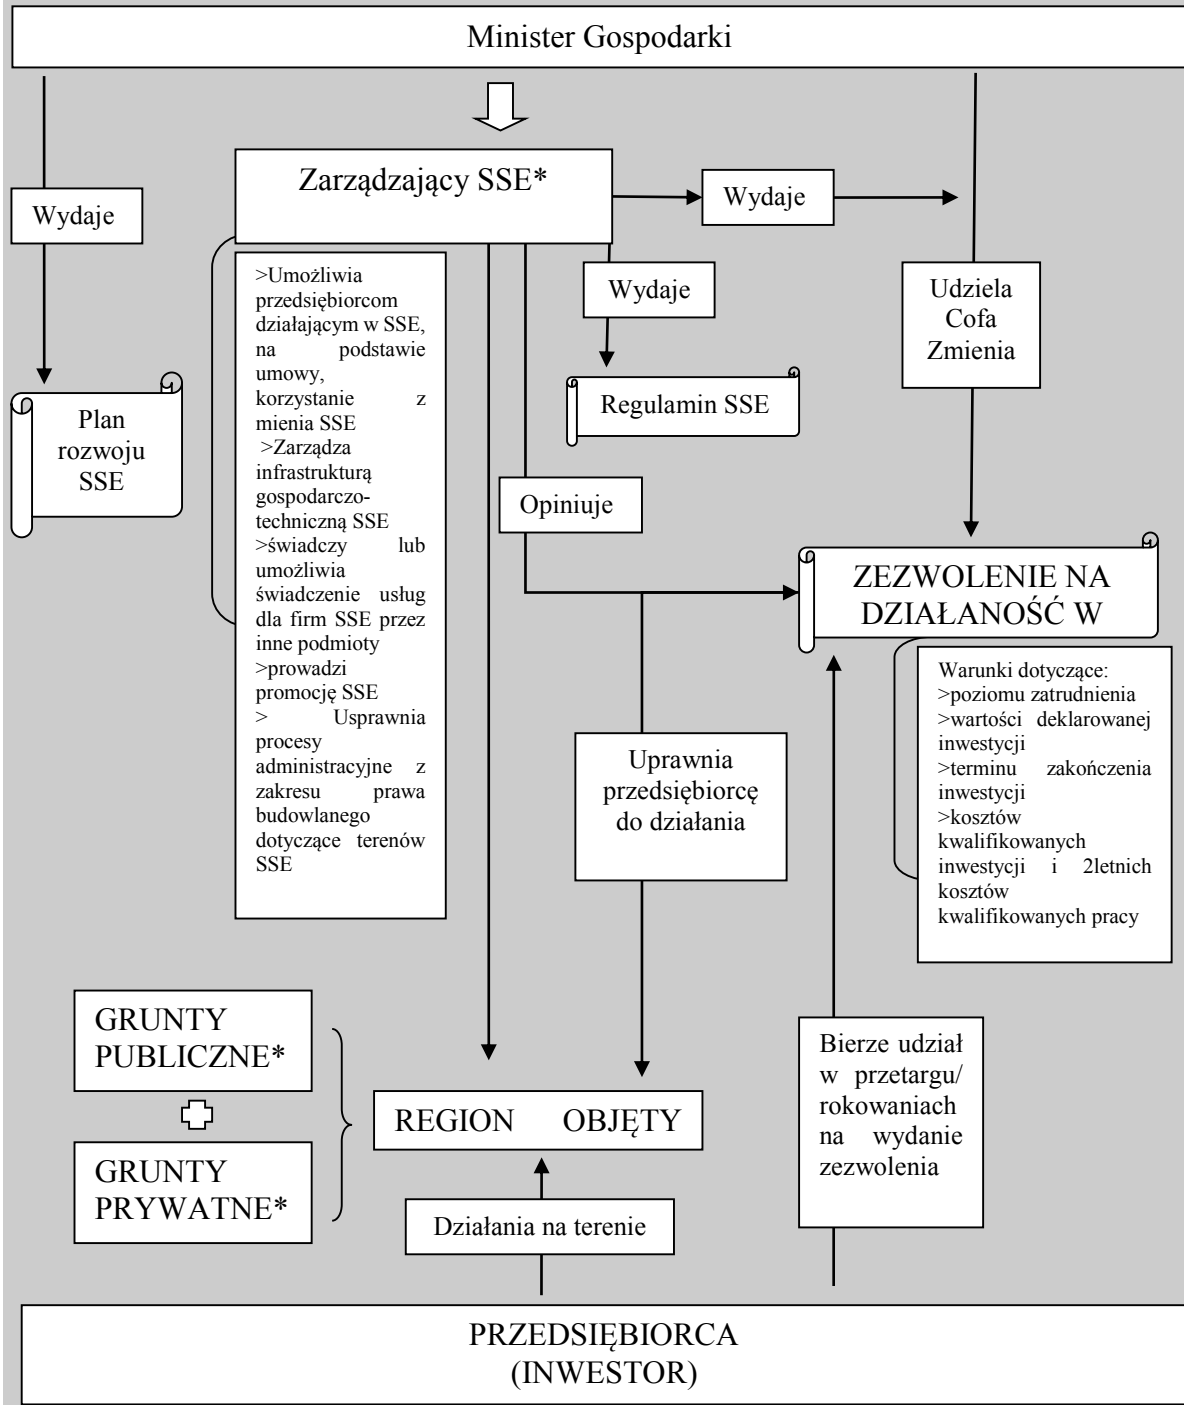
Minister Gospodarki

Wydaje

Plan rozwoju SSE

Zarządzający SSE*

>Umożliwia przedsiębiorcom działającym w SSE, na podstawie umowy, korzystanie z mienia SSE
>Zarządza infrastrukturą gospodarczo-techniczną SSE
>świadczy lub umożliwia świadczenie usług dla firm SSE przez inne podmioty
>prowadzi promocję SSE
> Usprawnia procesy administracyjne z zakresu prawa budowlanego dotyczące terenów SSE

Wydaje

Regulamin SSE

Wydaje

Udziela
Cofa
Zmienia

Opiniuje

ZEZWOLENIE NA DZIAŁANOŚĆ W

Warunki dotyczące:
>poziomu zatrudnienia
>wartości deklarowanej inwestycji
>terminu zakończenia inwestycji
>kosztów kwalifikowanych inwestycji i 2letnich kosztów kwalifikowanych pracy

Uprawnia przedsiębiorcę do działania

GRUNTY PUBLICZNE*

GRUNTY PRYWATNE*

REGION OBJĘTY

Bierze udział w przetargu/ rokowaniach na wydanie zezwolenia

Działania na terenie

PRZEDSIĘBIORCA
(INWESTOR)